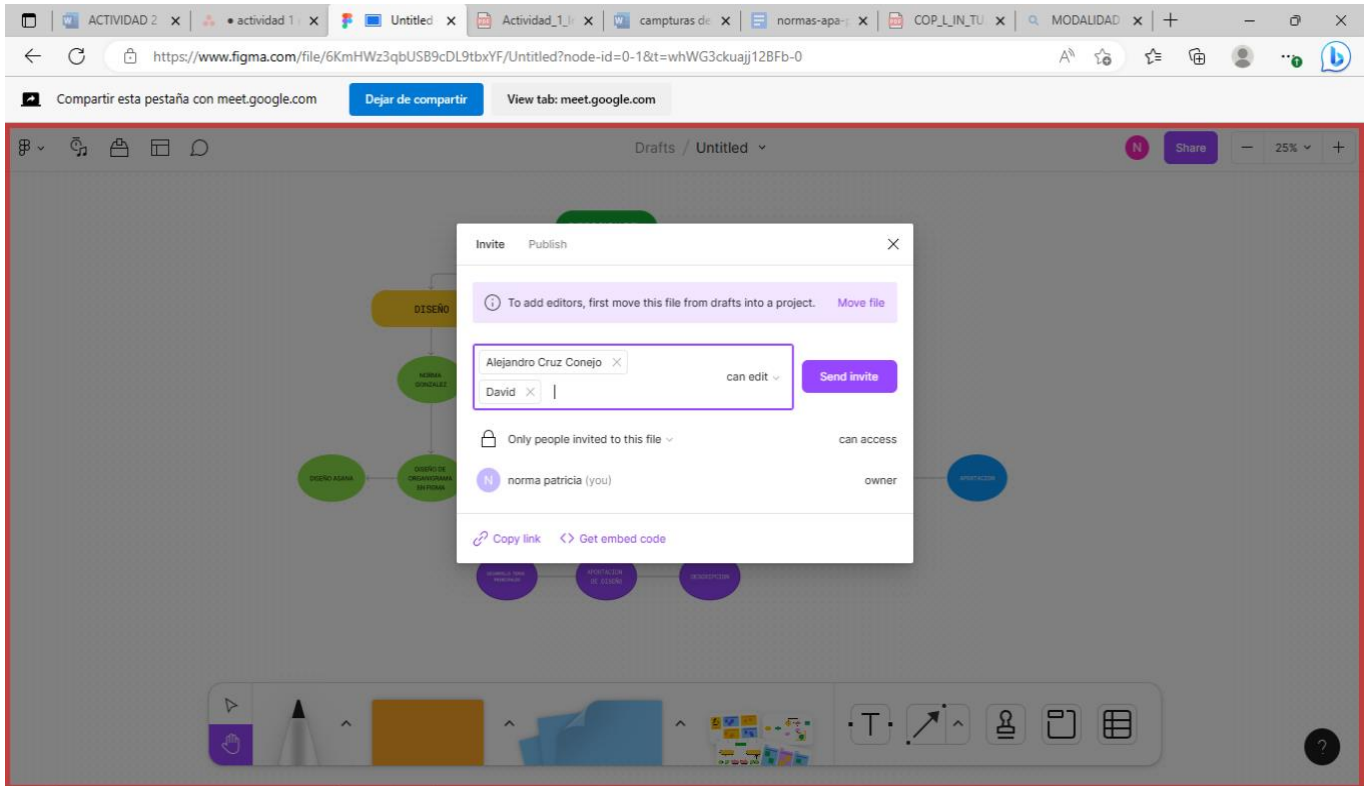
ACTIVIDAD 2 ×
• actividad 1 ×
Untitled ×
Actividad_1_ ×
campturas de ×
normas-apa- ×
COP_L_IN_TU ×
MODALIDAD ×

https://www.figma.com/file/6KmHWz3qbUSB9cDL9tbxYF/Untitled?node-id=0-1&t=whWG3ckuajj12BFb-0

Compartir esta pestaña con meet.google.com
Dejar de compartir
View tab: meet.google.com

Drafts / Untitled

N
Share
25%

DISEÑO
NORMA GONZALEZ
DISEÑO ASANA
DISEÑO DE ORGANIGRAMA EN FIGMA
APORTACION
DESARROLLO TAREA PERSONALES
APORTACION DE DISEÑO
DESCRIPCION

Invite Publish

To add editors, first move this file from drafts into a project. Move file

Alejandro Cruz Conejo ×
David ×
can edit
Send invite

Only people invited to this file
can access

N norma patricia (you)
owner

Copy link
<> Get embed code

?